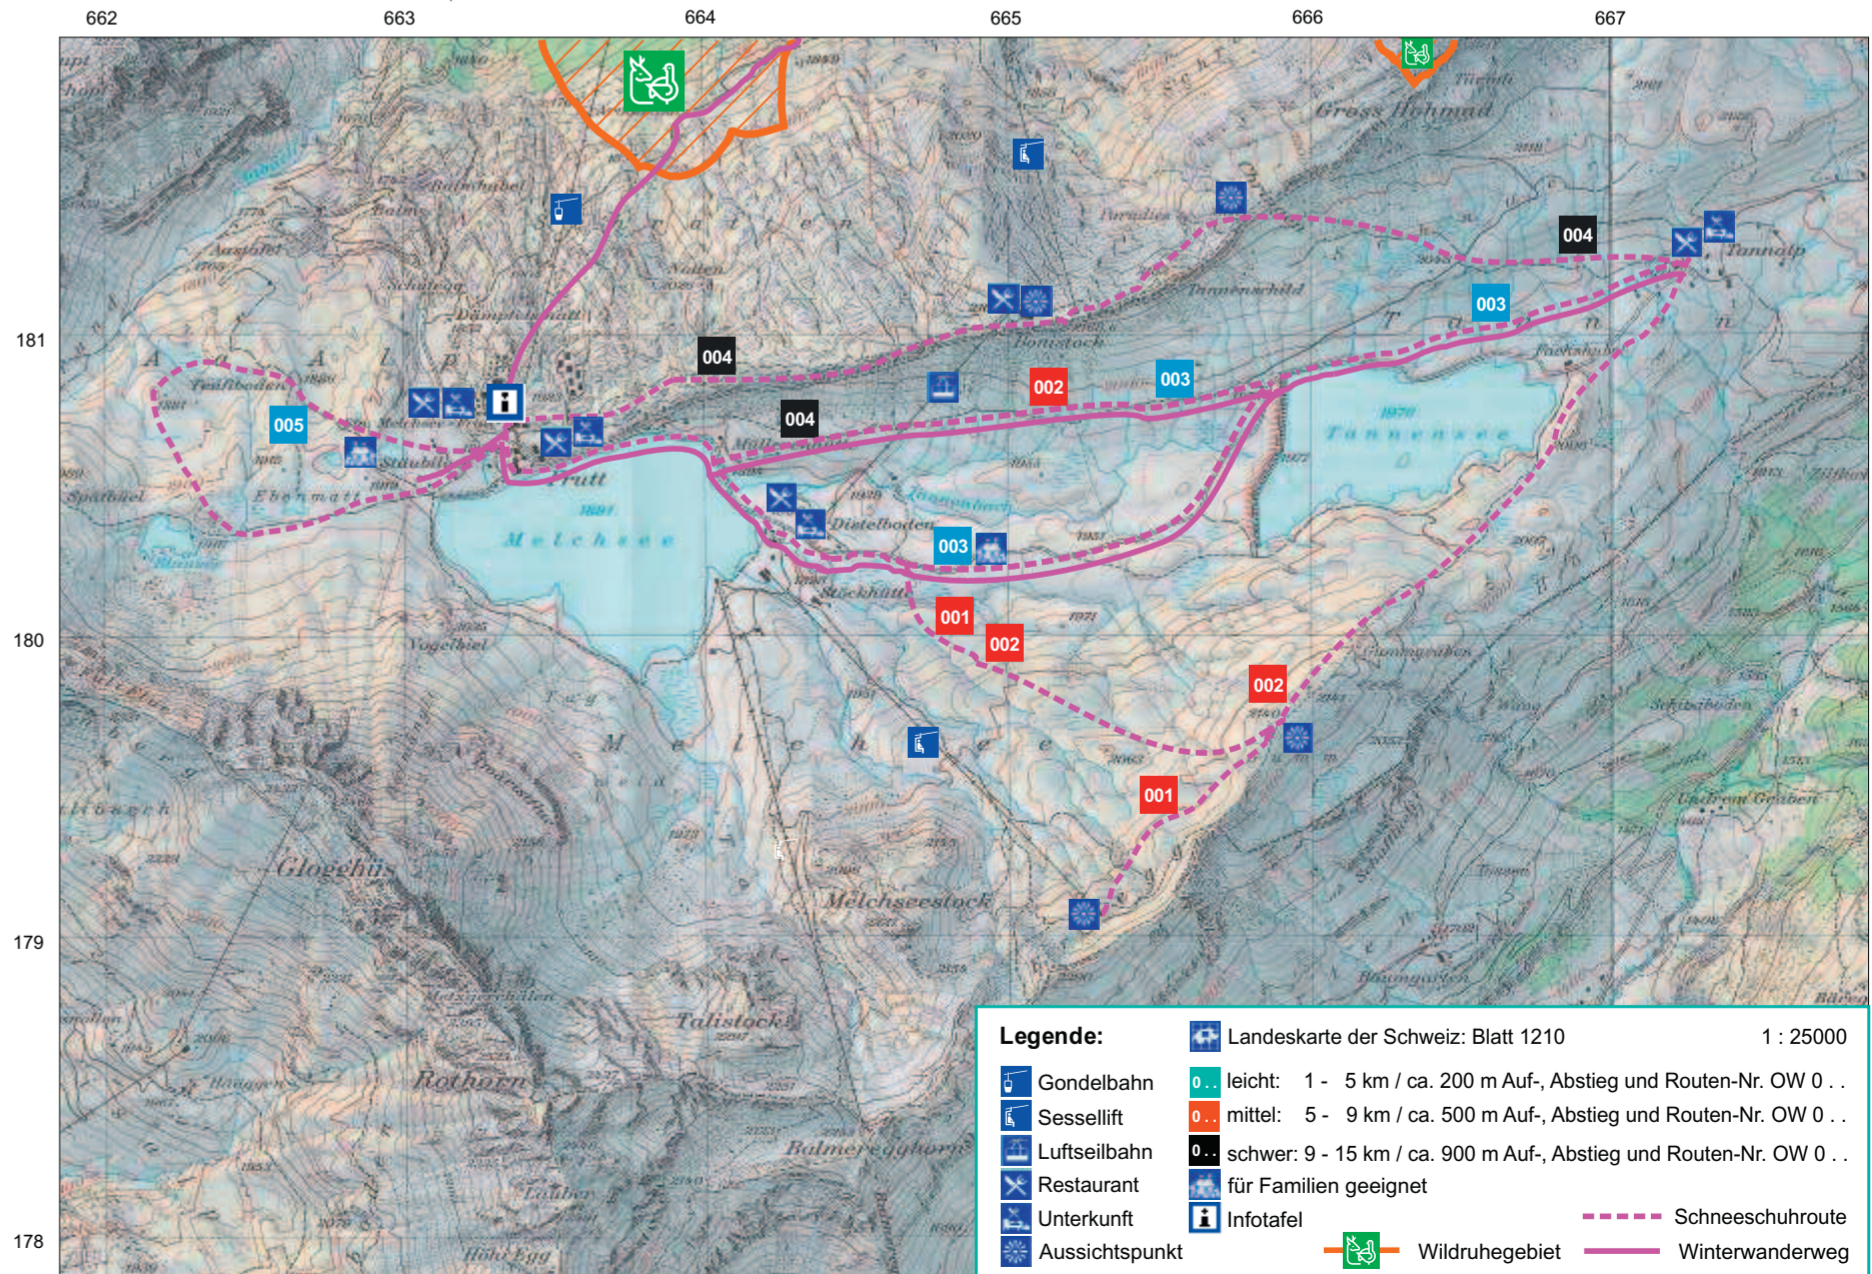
662 663 664 665 666 667

181
180
179
178

Gross Hohmad
Balmschabel
Balm
Schlegg
Dämpfelsmatt
Teufiboden
Stäubi
Ebenmatt
Spitzbiel
Frutt
Melchsee
Distelboden
Stöckhütt
Vogelbiel
Paradies
Tannenschild
Bonistock
Tannalp
Tannensee
Glogghüs
Melchseestock
Talistock
Rothorn
Balmeregghorn
Höh Egg
Schwarzbaden
Undrem Graben
Baumgarten

004
004
004
003
003
003
002
002
002
001
001
005

Legende:
Gondelbahn
Sesselift
Luftseilbahn
Restaurant
Unterkunft
Aussichtspunkt

Landeskarte der Schweiz: Blatt 1210 1 : 25000
0 . . leicht: 1 - 5 km / ca. 200 m Auf-, Abstieg und Routen-Nr. OW 0 . .
0 . . mittel: 5 - 9 km / ca. 500 m Auf-, Abstieg und Routen-Nr. OW 0 . .
0 . . schwer: 9 - 15 km / ca. 900 m Auf-, Abstieg und Routen-Nr. OW 0 . .
für Familien geeignet
Infotafel
Schneeschuhroute
Wildruhegebiet
Winterwanderweg